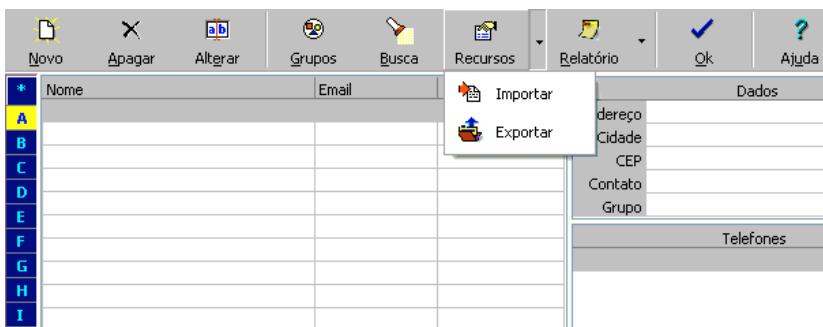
Novo Apagar Alterar Grupos Busca Recursos Relatório Ok Ajuda

| * | Nome | Email |
|---|---|---|
| A | | |
| B | | |
| C | | |
| D | | |
| E | | |
| F | | |
| G | | |
| H | | |
| I | | |

Importar
Exportar

Dados
dereço
Cidade
CEP
Contato
Grupo

Telefones